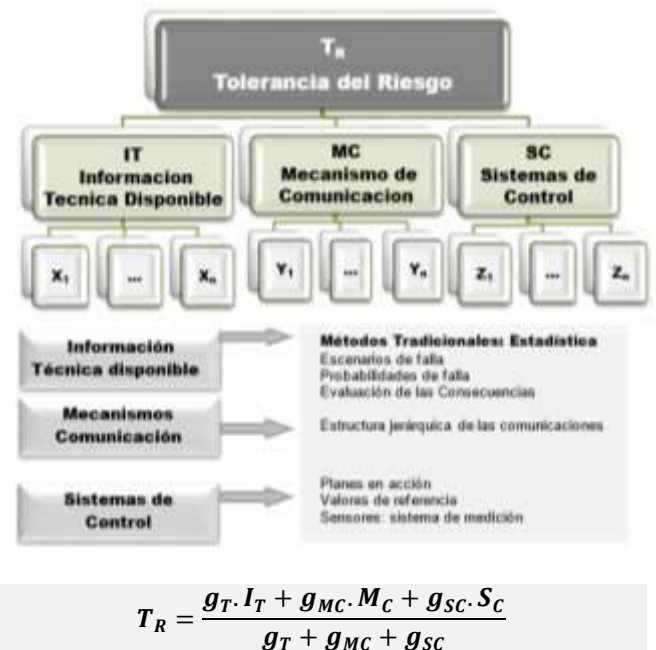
$T_R$
Tolerancia del Riesgo

IT
Informacion
Tecnica Disponible

MC
Mecanismo de
Comunicacion

SC
Sistemas de
Control

$X_1$ ... $X_n$

$Y_1$ ... $Y_n$

$Z_1$ ... $Z_n$

Información
Técnica disponible

Mecanismos
Comunicación

Sistemas de
Control

Métodos Tradicionales: Estadística
Escenarios de falla
Probabilidades de falla
Evaluación de las Consecuencias

Estructura jerárquica de las comunicaciones

Planes en acción
Valores de referencia
Sensores: sistema de medición

$T_R = \frac{g_T . I_T + g_{MC} . M_C + g_{SC} . S_C}{g_T + g_{MC} + g_{SC}}$